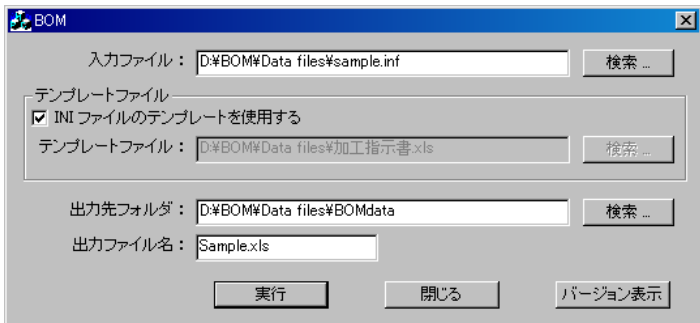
BOM

入力ファイル： D:¥BOM¥Data files¥sample.inf 検索 ...

テンプレートファイル

INI ファイルのテンプレートを使用する

テンプレートファイル： D:¥BOM¥Data files¥加工指示書.xls 検索 ...

出力先フォルダ： D:¥BOM¥Data files¥BOMdata 検索 ...

出力ファイル名： Sample.xls

実行 閉じる バージョン表示